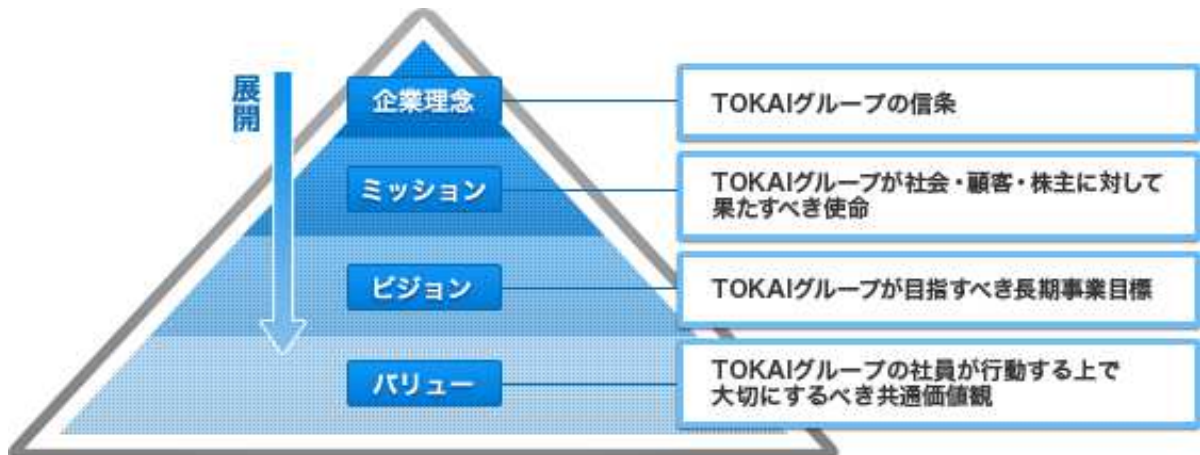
展開

企業理念

TOKAIグループの信条

ミッション

TOKAIグループが社会・顧客・株主に対して果たすべき使命

ビジョン

TOKAIグループが目指すべき長期事業目標

バリュー

TOKAIグループの社員が行動する上で大切にするべき共通価値観